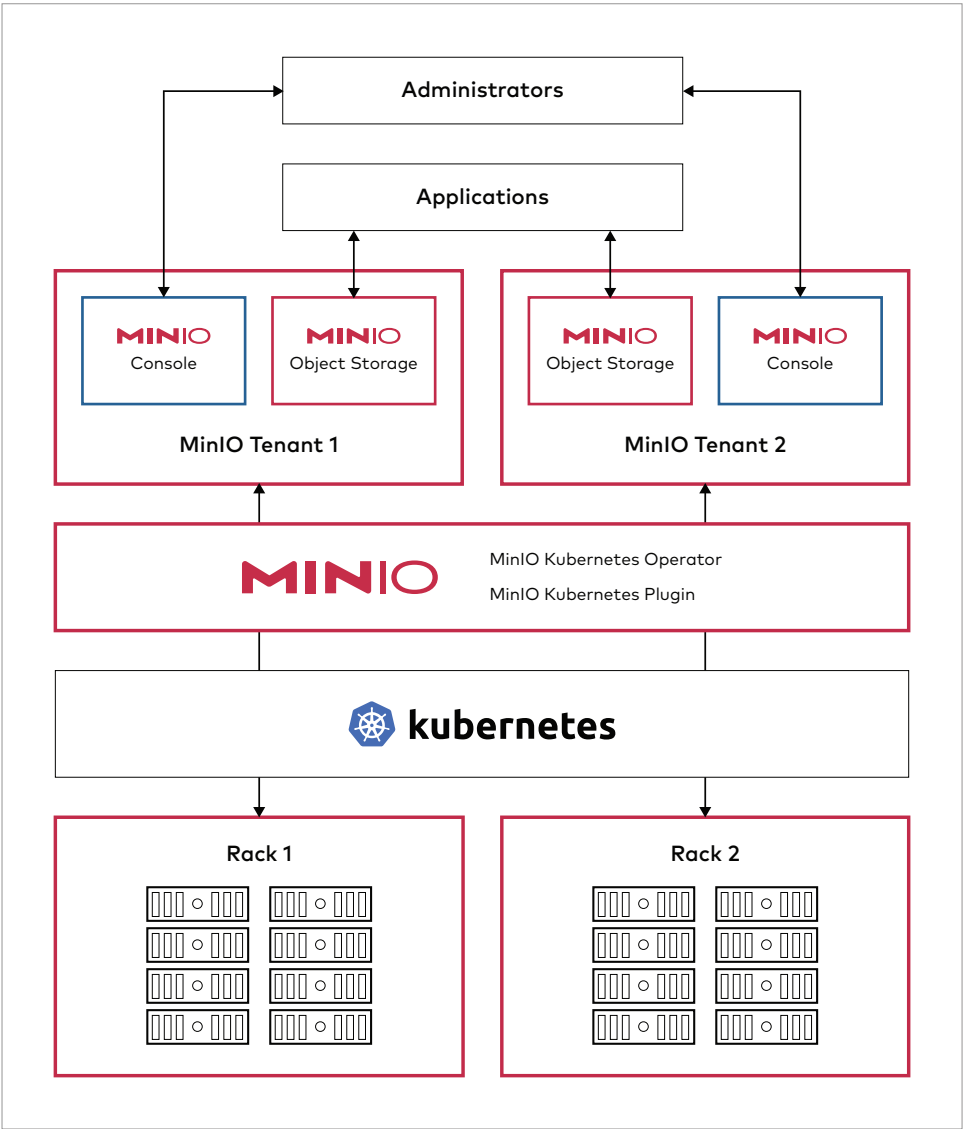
Administrators

Applications

MINIO
Console

MINIO
Object Storage

MinIO Tenant 1

MINIO
Object Storage

MINIO
Console

MinIO Tenant 2

MINIO

MinIO Kubernetes Operator

MinIO Kubernetes Plugin

kubernetes

Rack 1

Rack 2